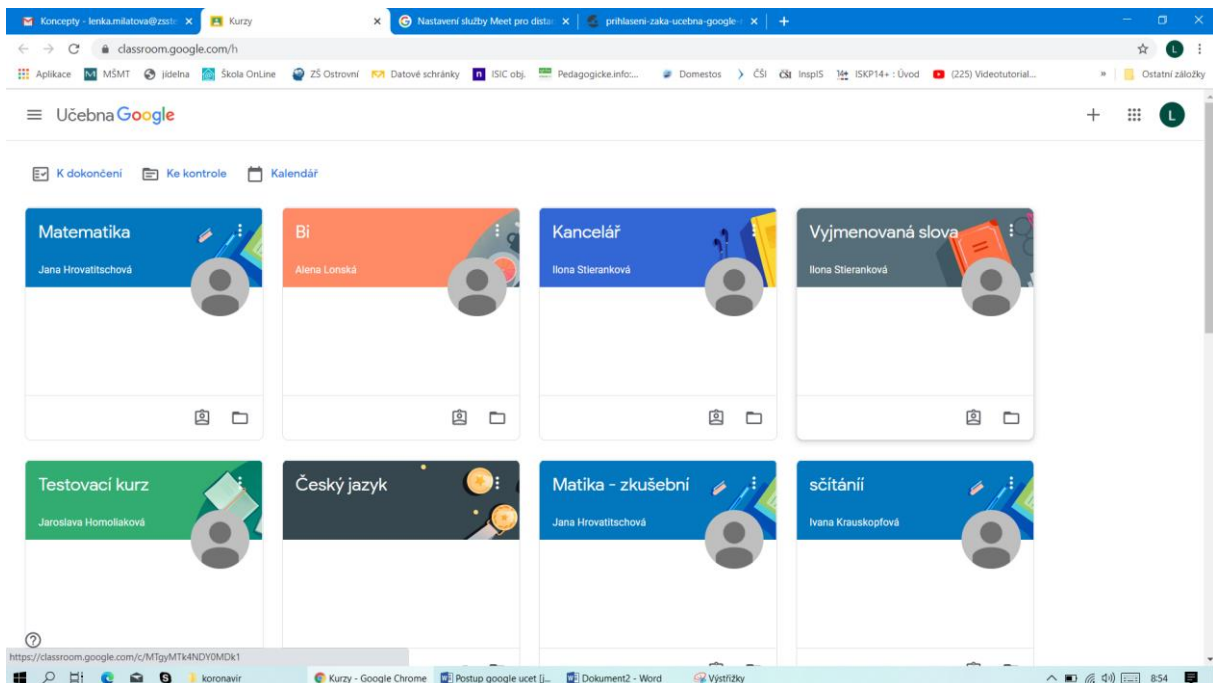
Koncepty - lenka.milatova@zsste × Kurzy × Nastavení služby Meet pro distan × prihlaseni-zaka-ucebna-google × +

classroom.google.com/h

Aplikace MŠMT jidelna Škola OnLine ZŠ Ostrovní Datové schránky ISIC obj. Pedagogicke.info:... Domestos ČŠI InspIS ISKP14+ : Úvod (225) Videotutorial... Ostatní záložky

Učebna Google

K dokončení Ke kontrole Kalendář

Matematika
Jana Hrovatitschová

Bi
Alena Lonská

Kancelář
Ilona Stieranková

Vyjmenovaná slova
Ilona Stieranková

Testovací kurz
Jaroslava Homoliaková

Český jazyk

Matika - zkušební
Jana Hrovatitschová

sčítánií
Ivana Krauskopfová

https://classroom.google.com/c/MTgyMTk4NDY0MDk1

koronavir Kurzy - Google Chrome Postup google ucet [j... Dokument2 - Word Výstřižky 8:54